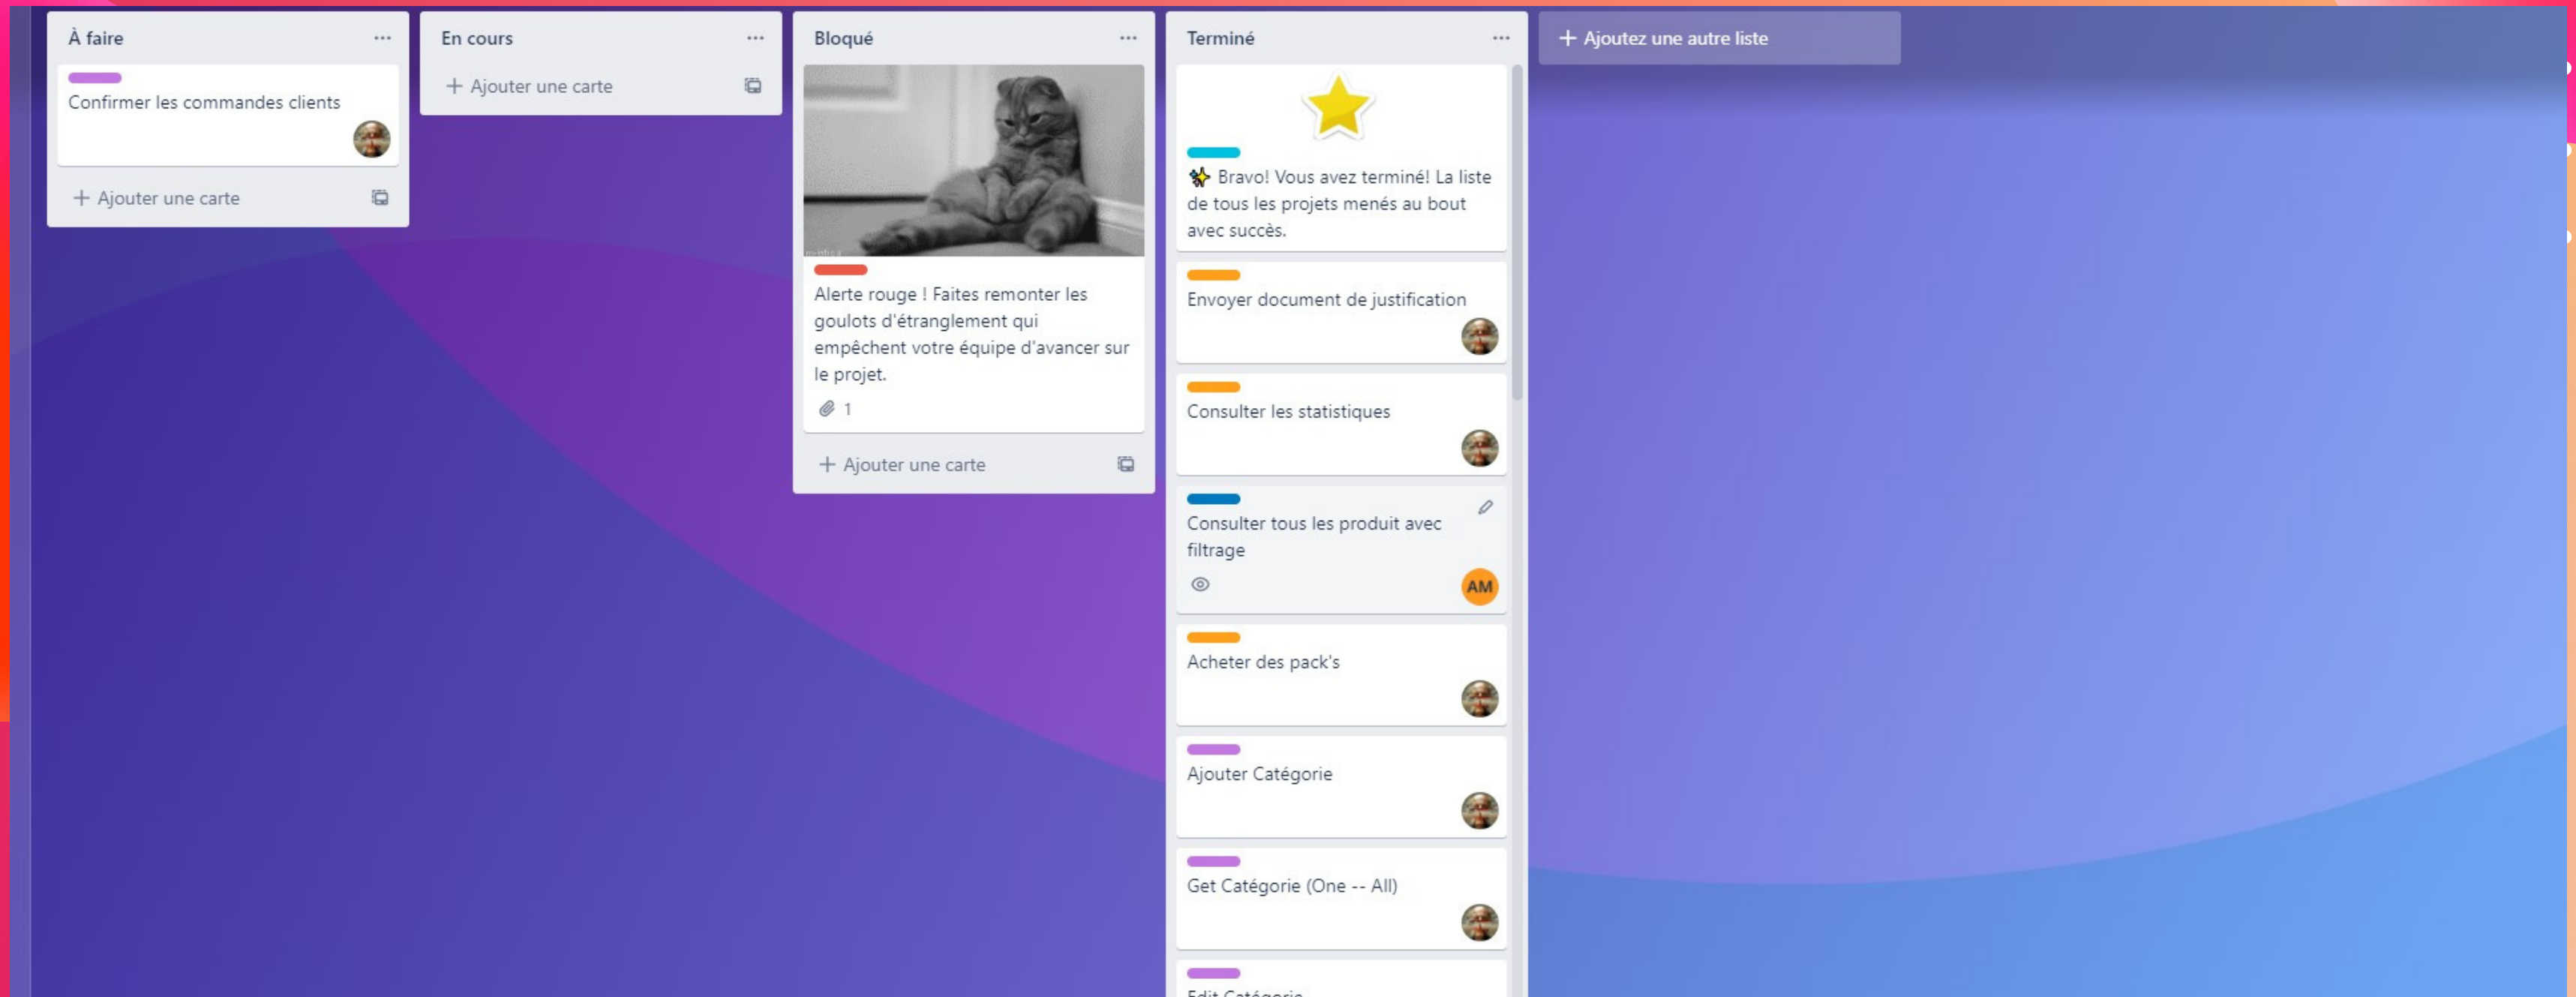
À faire ···

Confirmer les commandes clients

+ Ajouter une carte

En cours ···

+ Ajouter une carte

Bloqué ···

Alerte rouge ! Faites remonter les goulots d'étranglement qui empêchent votre équipe d'avancer sur le projet.

1

+ Ajouter une carte

Terminé ···

✨ Bravo! Vous avez terminé! La liste de tous les projets menés au bout avec succès.

Envoyer document de justification

Consulter les statistiques

Consulter tous les produit avec filtrage

AM

Acheter des pack's

Ajouter Catégorie

Get Catégorie (One -- All)

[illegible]

+ Ajoutez une autre liste